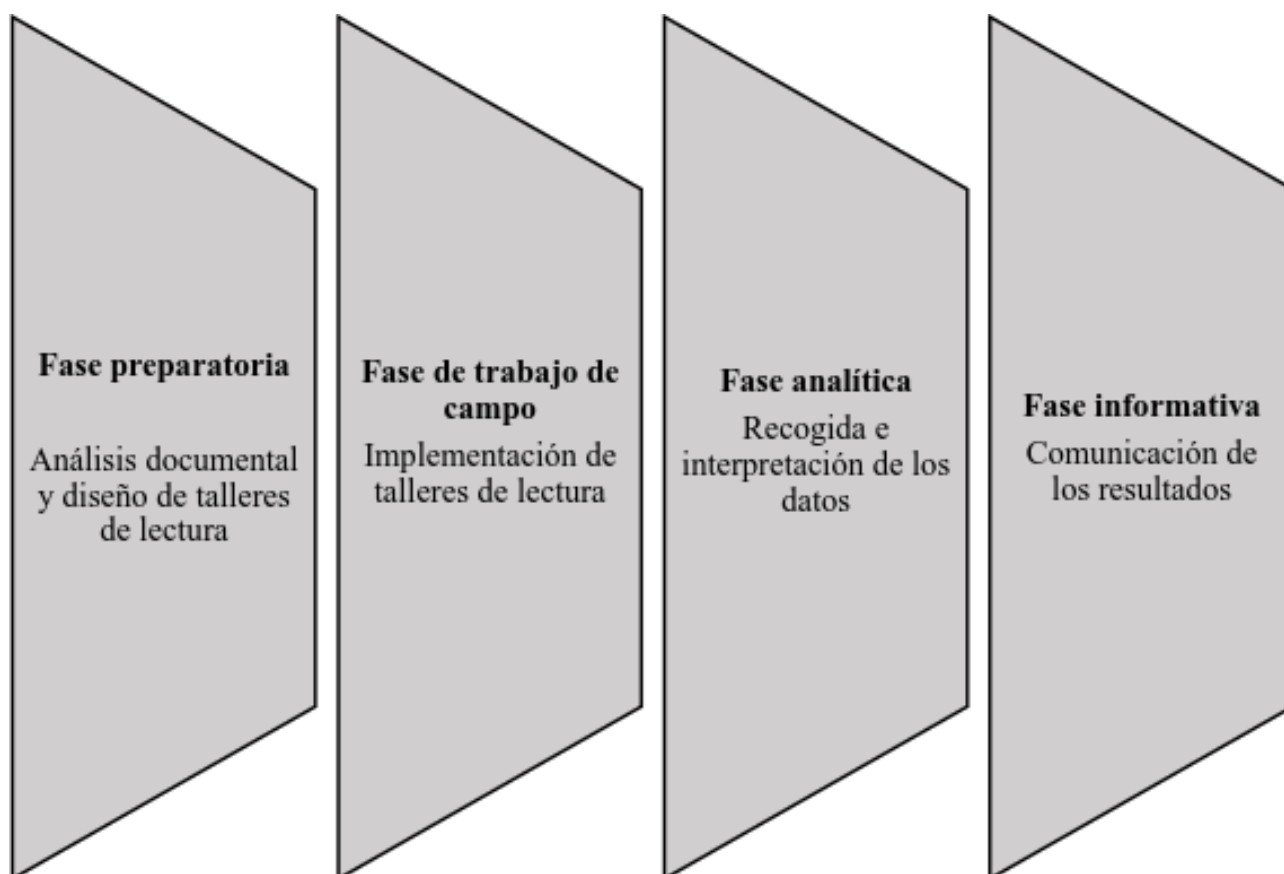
Fase preparatoria

Análisis documental y diseño de talleres de lectura

Fase de trabajo de campo

Implementación de talleres de lectura

Fase analítica

Recogida e interpretación de los datos

Fase informativa

Comunicación de los resultados